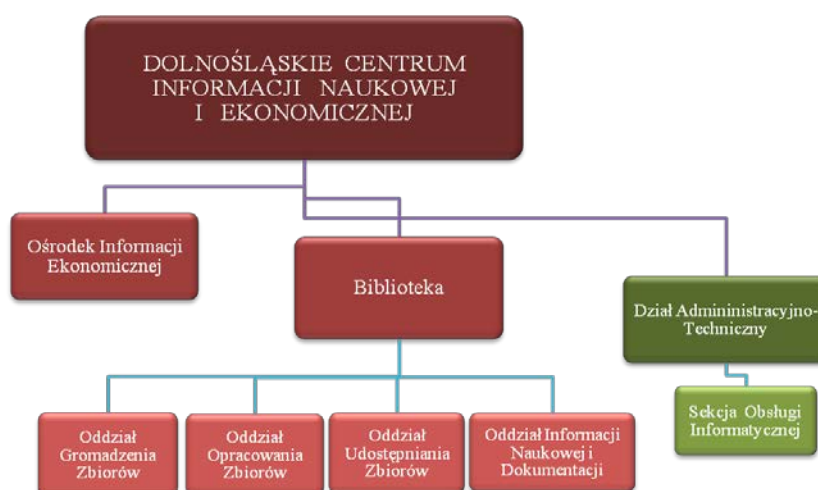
DOLNOŚLĄSKIE CENTRUM INFORMACJI NAUKOWEJ I EKONOMICZNEJ

Ośrodek Informacji Ekonomicznej

Biblioteka

Dział Admininistracyjno-Techniczny

Oddział Gromadzenia Zbiorów

Oddział Opracowania Zbiorów

Oddział Udostępniania Zbiorów

Oddział Informacji Naukowej i Dokumentacji

Sekcja Obsługi Informatycznej